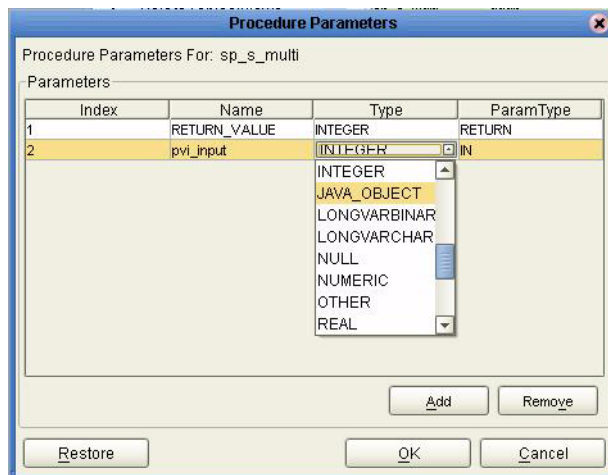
Procedure Parameters

Procedure Parameters For: sp_s_multi

Parameters

| Index | Name | Type | ParamType |
|---|---|---|---|
| 1 | RETURN_VALUE | INTEGER | RETURN |
| 2 | pvi_input | INTEGER | IN |

INTEGER
JAVA_OBJECT
LONGVARBINAR
LONGVARCHAR
NULL
NUMERIC
OTHER
REAL

Add
Remove

Restore
OK
Cancel